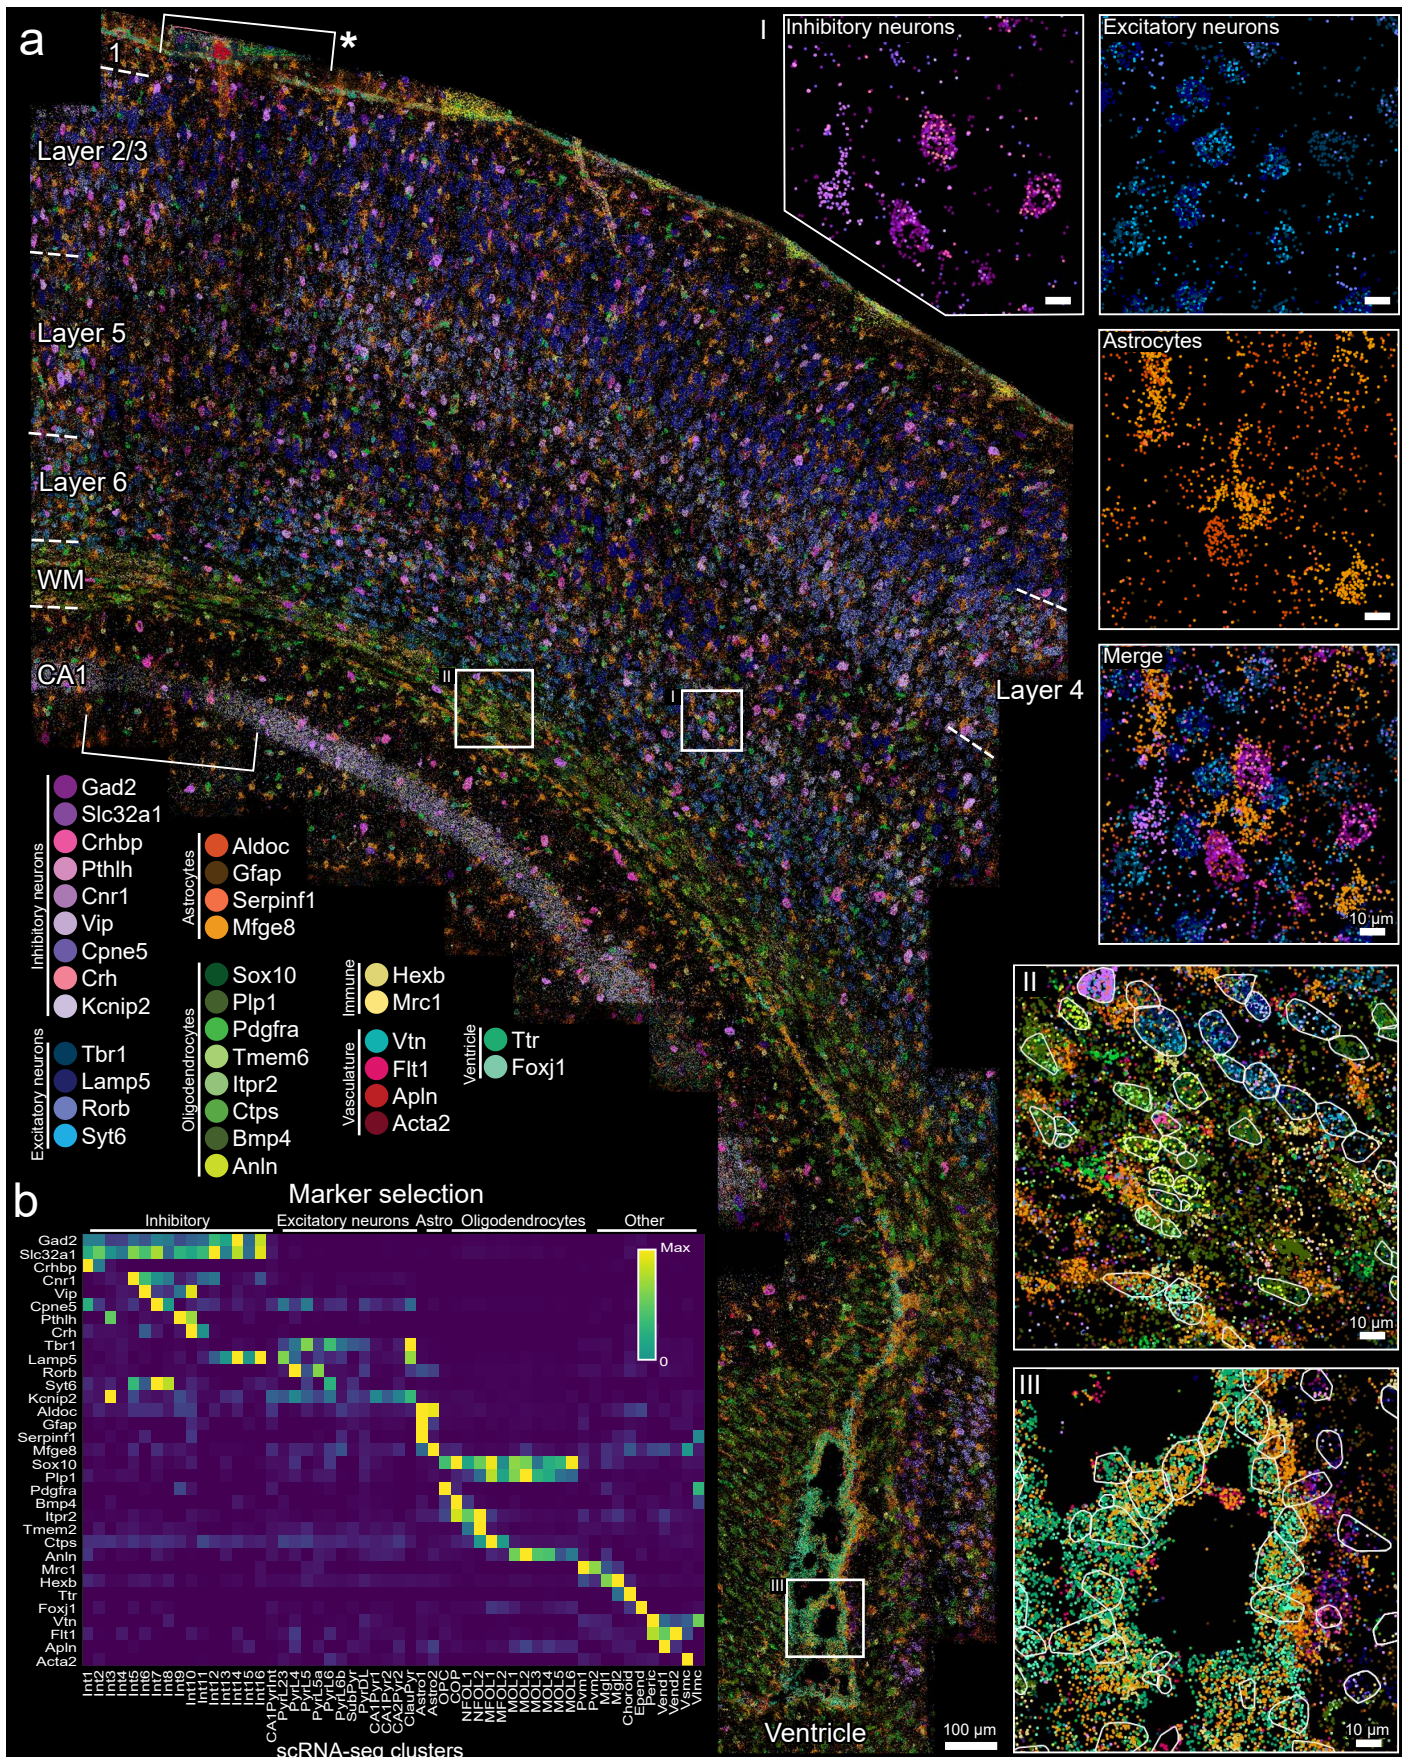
a

1

*

Layer 2/3

Layer 5

Layer 6

WM

CA1

II

I

Layer 4

III

Ventricle

100 µm

I Inhibitory neurons

Excitatory neurons

Astrocytes

Merge

10 µm

II

10 µm

III

10 µm

Inhibitory neurons
Gad2
Slc32a1
Crhbp
Pthlh
Cnr1
Vip
Cpne5
Crh
Kcnip2

Excitatory neurons
Tbr1
Lamp5
Rorb
Syt6

Astrocytes
Aldoc
Gfap
Serpinf1
Mfge8

Oligodendrocytes
Sox10
Plp1
Pdgfra
Tmem6
Itpr2
Ctps
Bmp4
Anln

Immune
Hexb
Mrc1

Vasculature
Vtn
Flt1
Apln
Acta2

Ventricle
Ttr
Foxj1

b

Marker selection

Inhibitory | Excitatory neurons | Astro | Oligodendrocytes | Other

Max

0

Gad2
Slc32a1
Crhbp
Cnr1
Vip
Cpne5
Pthlh
Crh
Tbr1
Lamp5
Rorb
Syt6
Kcnip2
Aldoc
Gfap
Serpinf1
Mfge8
Sox10
Plp1
Pdgfra
Bmp4
Itpr2
Tmem2
Ctps
Anln
Mrc1
Hexb
Ttr
Foxj1
Vtn
Flt1
Apln
Acta2

Int2 Int3 Int4 Int5 Int6 Int7 Int8 Int9 Int10 Int11 Int12 Int13 Int14 Int15 Int16 CA1Pyrint PyrL23 PyrL5 PyrL5a PyrL6 PyrL6b SubPyr CA1Pyr1 CA1Pyr2 CA2Pyr2 ClauPyr Astro1 Astro2 OPC COP NFOL1 NFOL2 MFOL1 MFOL2 MOL1 MOL3 MOL5 MOL6 Pvm1 Pvm2 Mgl1 Mgl2 Choroid Epend Peric Vend1 Vend2 Vsmc Vlmc

scRNA-seq clusters